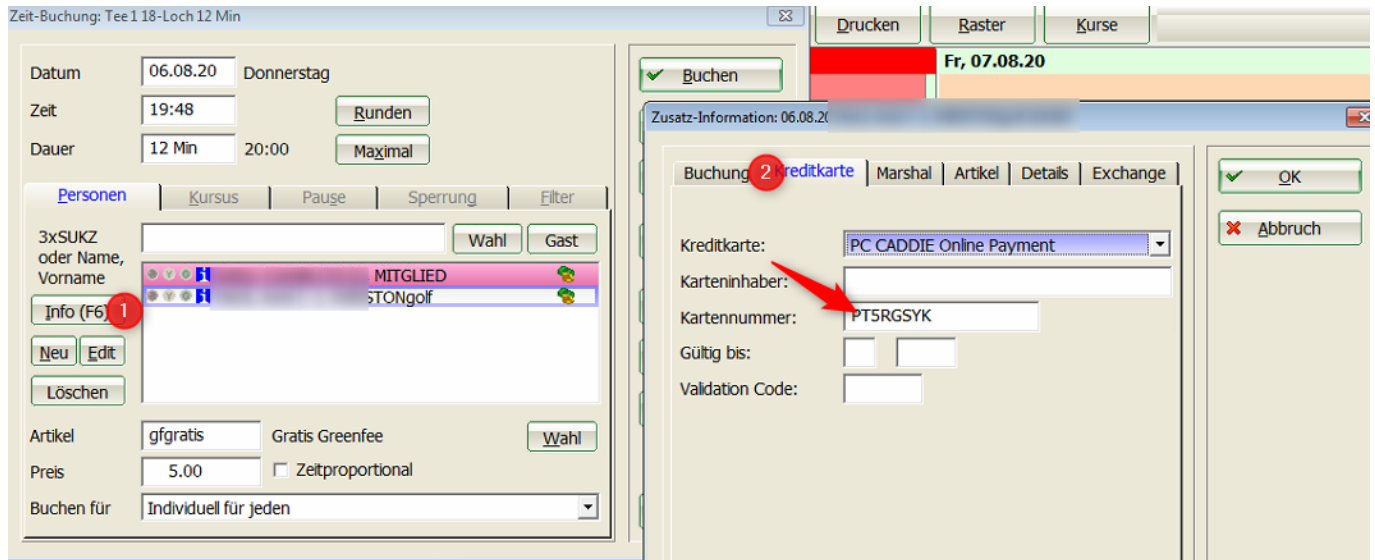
Zeit-Buchung: Tee 1 18-Loch 12 Min

Drucken | Raster | Kurse

Fr, 07.08.20

Datum 06.08.20 Donnerstag
Zeit 19:48 Runden
Dauer 12 Min 20:00 Maximal

Buchen

Zusatz-Information: 06.08.20

Personen | Kursus | Pause | Sperrung | Filter

3xSUKZ oder Name, Vorname
Wahl | Gast

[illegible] MITGLIED
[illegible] STONgolf

Info (F6)
1
Neu | Edit
Löschen

Artikel gfgratis Gratis Greenfee Wahl
Preis 5.00 Zeitproportional
Buchen für Individuell für jeden

Buchung | 2 Kreditkarte | Marshal | Artikel | Details | Exchange

Kreditkarte: PC CADDIE Online Payment
Karteninhaber:
Kartennummer: PT5RGSYK
Gültig bis:
Validation Code:

OK
Abbruch